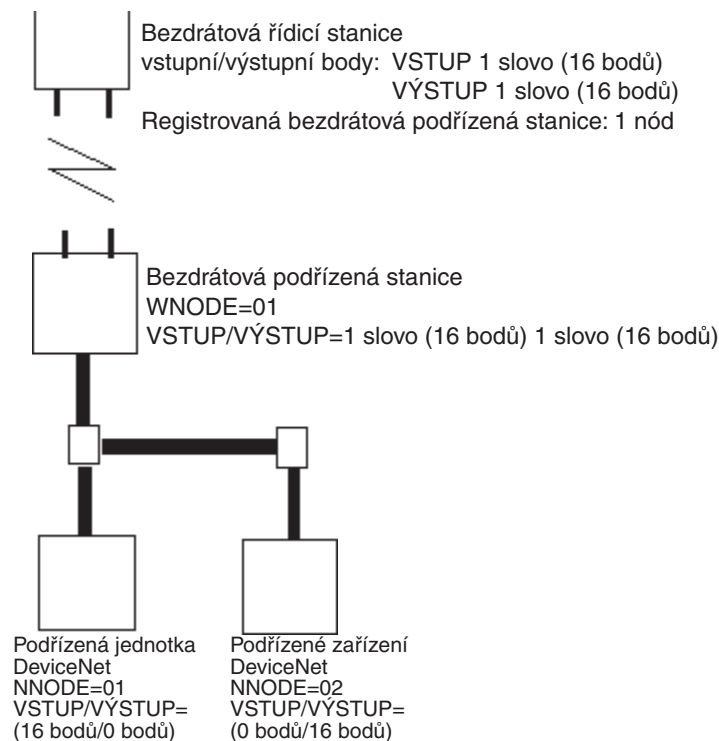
Bezdrátová řídicí stanice
vstupní/výstupní body: VSTUP 1 slovo (16 bodů)
VÝSTUP 1 slovo (16 bodů)
Registrovaná bezdrátová podřízená stanice: 1 nód

Bezdrátová podřízená stanice
WNODE=01
VSTUP/VÝSTUP=1 slovo (16 bodů) 1 slovo (16 bodů)

Podřízená jednotka
DeviceNet
NNODE=01
VSTUP/VÝSTUP=
(16 bodů/0 bodů)

Podřízené zařízení
DeviceNet
NNODE=02
VSTUP/VÝSTUP=
(0 bodů/16 bodů)